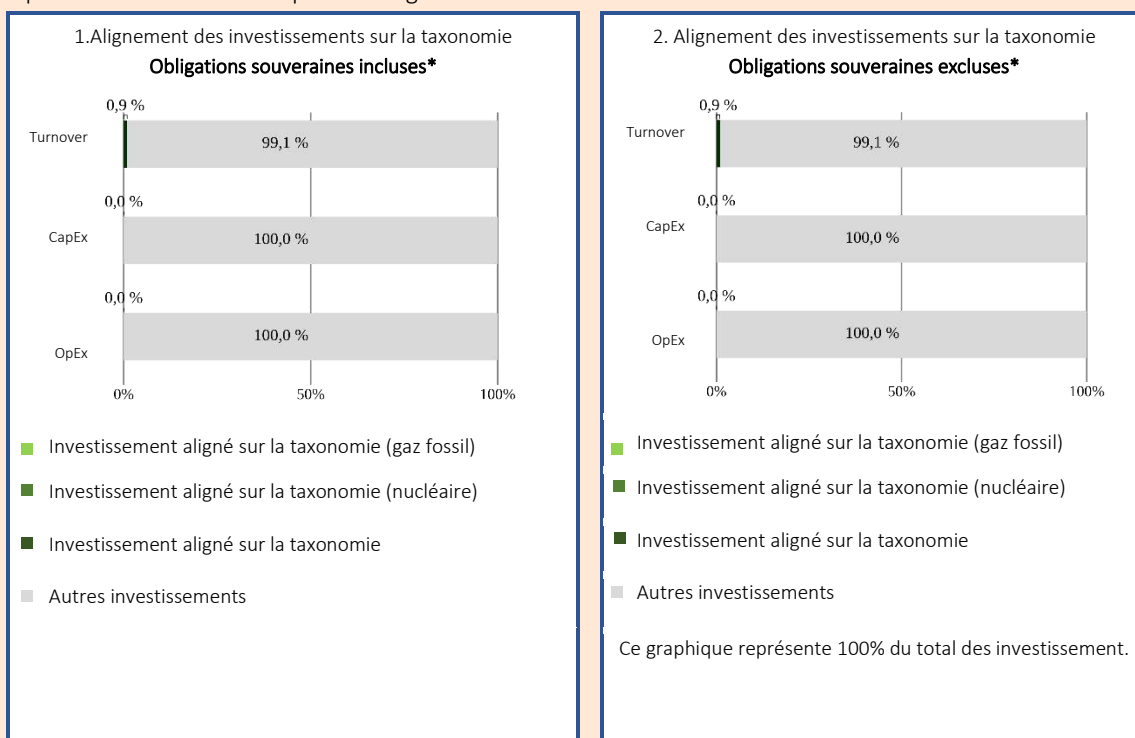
1.Alignement des investissements sur la taxonomie
Obligations souveraines incluses*

0,9 %
Turnover
99,1 %
0,0 %
CapEx
100,0 %
0,0 %
OpEx
100,0 %
0%
50%
100%

Investissement aligné sur la taxonomie (gaz fossil)
Investissement aligné sur la taxonomie (nucléaire)
Investissement aligné sur la taxonomie
Autres investissements

2. Alignement des investissements sur la taxonomie
Obligations souveraines excluses*

0,9 %
Turnover
99,1 %
0,0 %
CapEx
100,0 %
0,0 %
OpEx
100,0 %
0%
50%
100%

Investissement aligné sur la taxonomie (gaz fossil)
Investissement aligné sur la taxonomie (nucléaire)
Investissement aligné sur la taxonomie
Autres investissements

Ce graphique représente 100% du total des investissement.